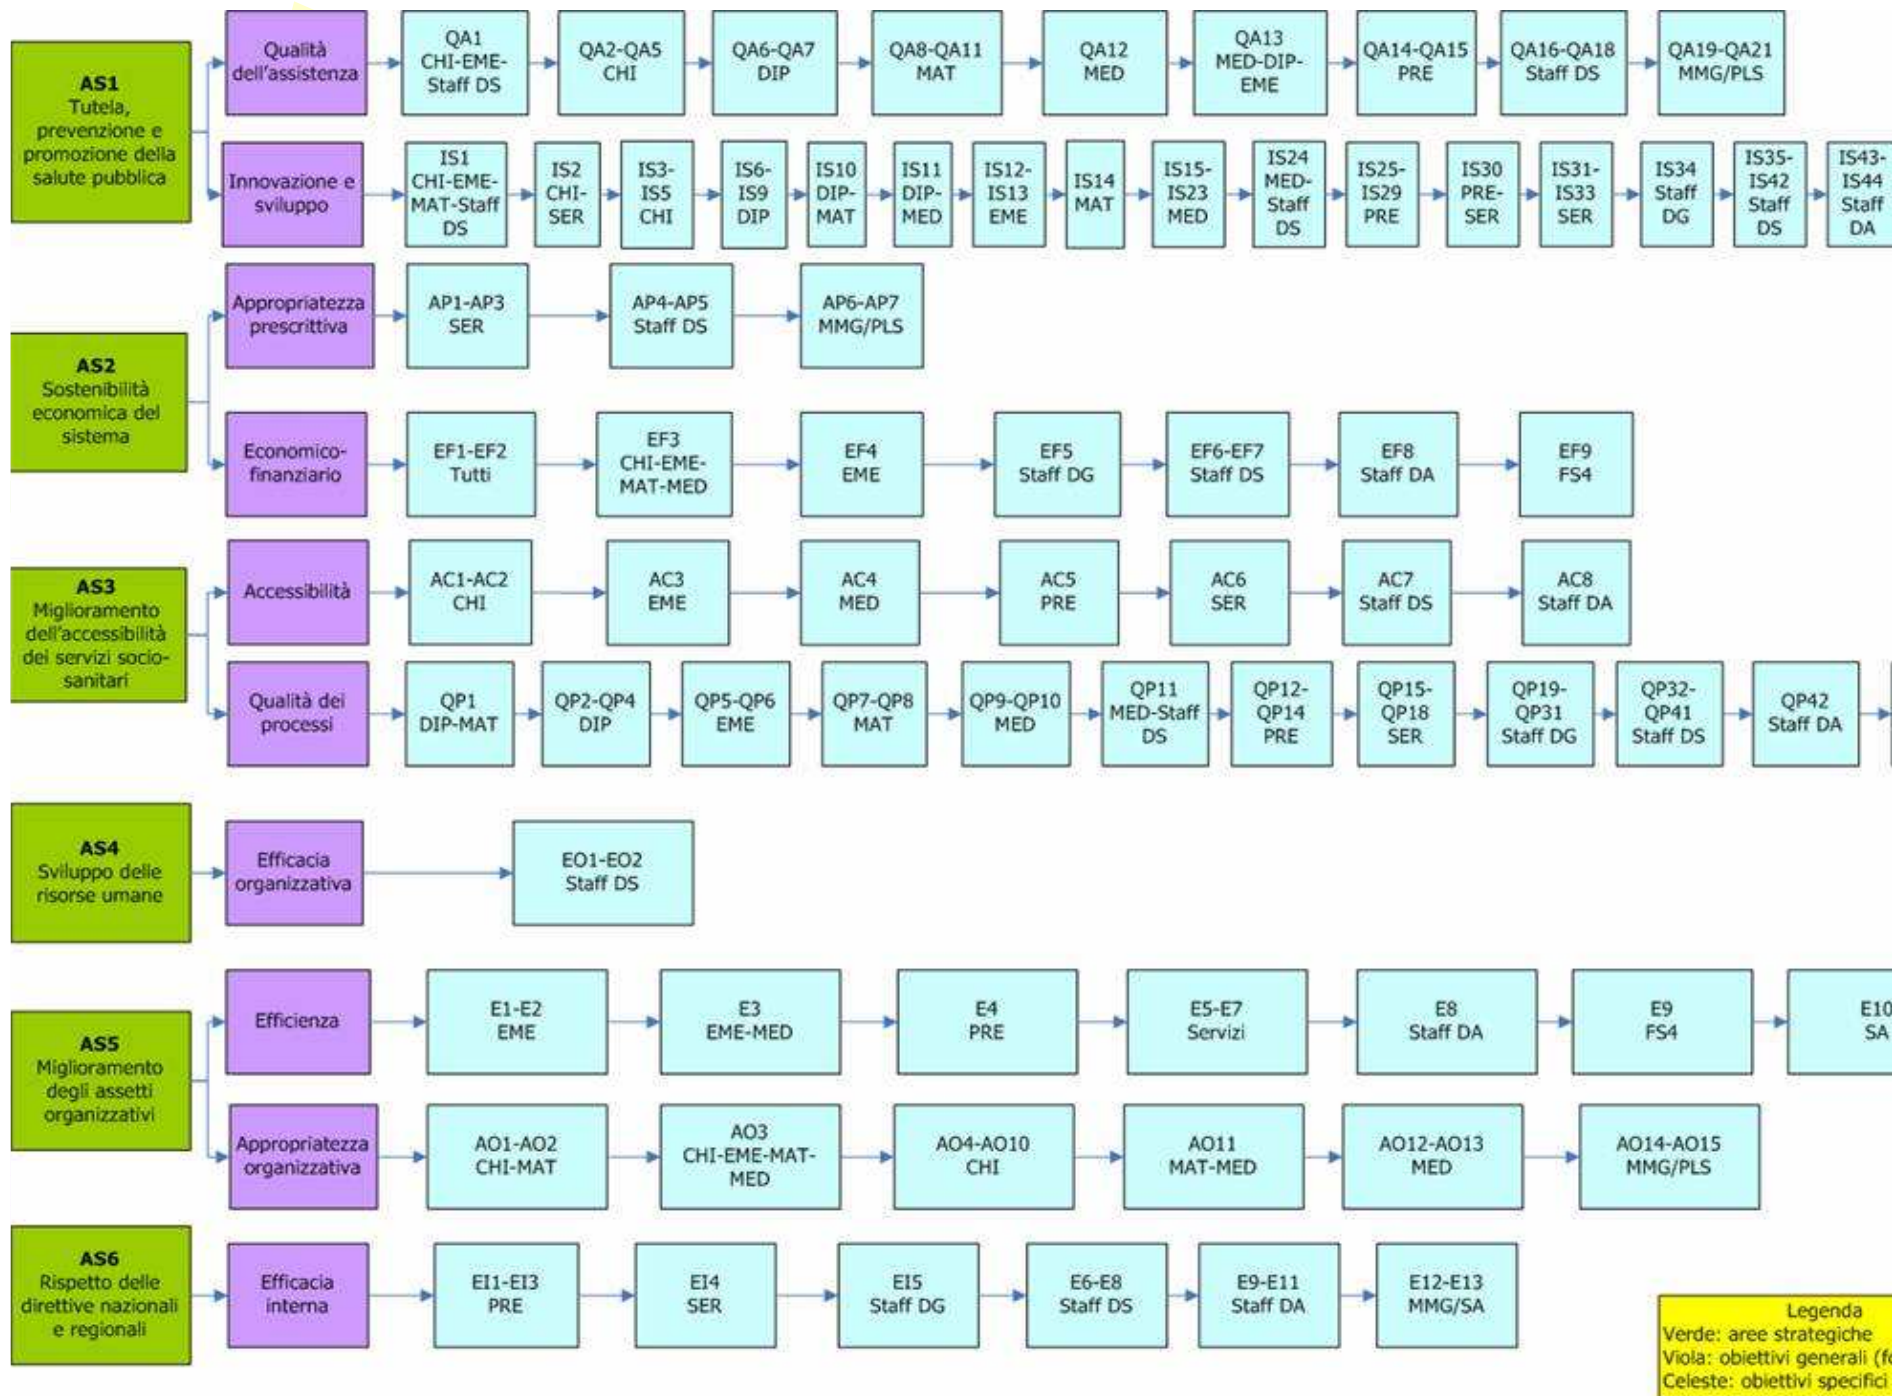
AS1
Tutela, prevenzione e promozione della salute pubblica

Qualità dell'assistenza

QA1
CHI-EME-Staff DS

QA2-QA5
CHI

QA6-QA7
DIP

QA8-QA11
MAT

QA12
MED

QA13
MED-DIP-EME

QA14-QA15
PRE

QA16-QA18
Staff DS

QA19-QA21
MMG/PLS

Innovazione e sviluppo

IS1
CHI-EME-MAT-Staff DS

IS2
CHI-SER

IS3-IS5
CHI

IS6-IS9
DIP

IS10
DIP-MAT

IS11
DIP-MED

IS12-IS13
EME

IS14
MAT

IS15-IS23
MED

IS24
MED-Staff DS

IS25-IS29
PRE

IS30
PRE-SER

IS31-IS33
SER

IS34
Staff DG

IS35-IS42
Staff DS

IS43-IS44
Staff DA

AS2
Sostenibilità economica del sistema

Appropriatezza prescrittiva

AP1-AP3
SER

AP4-AP5
Staff DS

AP6-AP7
MMG/PLS

Economico-finanziario

EF1-EF2
Tutti

EF3
CHI-EME-MAT-MED

EF4
EME

EF5
Staff DG

EF6-EF7
Staff DS

EF8
Staff DA

EF9
FS4

AS3
Miglioramento dell'accessibilità dei servizi socio-sanitari

Accessibilità

AC1-AC2
CHI

AC3
EME

AC4
MED

AC5
PRE

AC6
SER

AC7
Staff DS

AC8
Staff DA

Qualità dei processi

QP1
DIP-MAT

QP2-QP4
DIP

QP5-QP6
EME

QP7-QP8
MAT

QP9-QP10
MED

QP11
MED-Staff DS

QP12-QP14
PRE

QP15-QP18
SER

QP19-QP31
Staff DG

QP32-QP41
Staff DS

QP42
Staff DA

AS4
Sviluppo delle risorse umane

Efficacia organizzativa

EO1-EO2
Staff DS

AS5
Miglioramento degli assetti organizzativi

Efficienza

E1-E2
EME

E3
EME-MED

E4
PRE

E5-E7
Servizi

E8
Staff DA

E9
FS4

E10
SA

Appropriatezza organizzativa

AO1-AO2
CHI-MAT

AO3
CHI-EME-MAT-MED

AO4-AO10
CHI

AO11
MAT-MED

AO12-AO13
MED

AO14-AO15
MMG/PLS

AS6
Rispetto delle direttive nazionali e regionali

Efficacia interna

EI1-EI3
PRE

EI4
SER

EI5
Staff DG

E6-E8
Staff DS

E9-E11
Staff DA

E12-E13
MMG/SA

Legenda
Verde: aree strategiche
Viola: obiettivi generali (f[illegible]
Celeste: obiettivi specifici